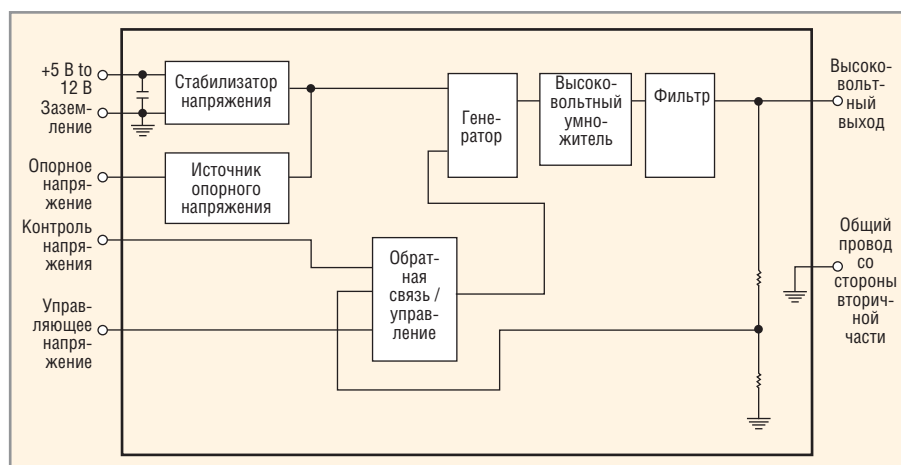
+5 В to 12 В

Заземление

Опорное напряжение

Контроль напряжения

Управляющее напряжение

Стабилизатор напряжения

Источник опорного напряжения

Генератор

Высоковольтный умножитель

Фильтр

Обратная связь / управление

Высоковольтный выход

Общий провод со стороны вторичной части